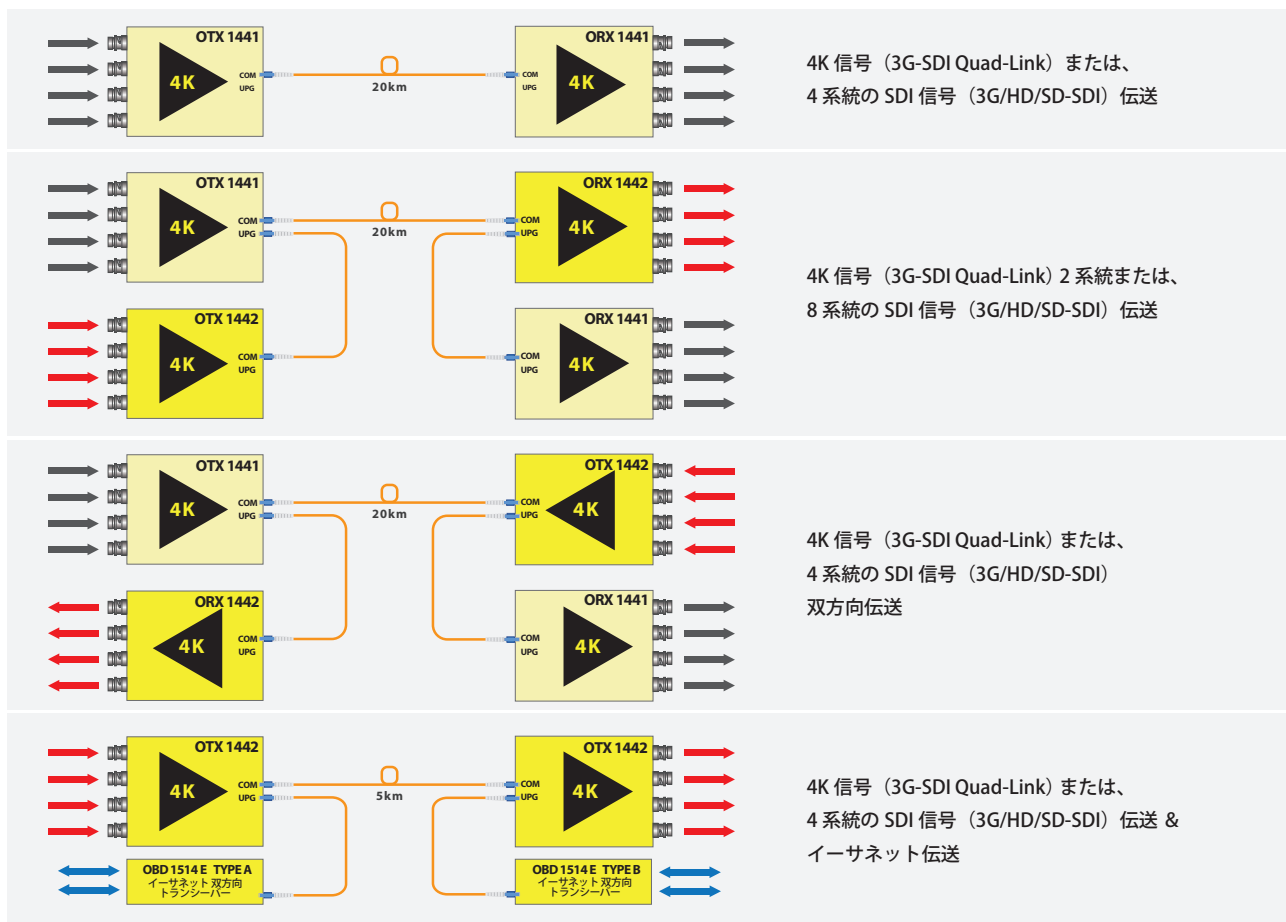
OTX 1441
4K
COM
UPG
20km
ORX 1441
4K
COM
UPG

4K 信号（3G-SDI Quad-Link）または、
4 系統の SDI 信号（3G/HD/SD-SDI）伝送

OTX 1441
4K
COM
UPG
20km
ORX 1442
4K
COM
UPG
OTX 1442
4K
COM
UPG
ORX 1441
4K
COM
UPG

4K 信号（3G-SDI Quad-Link）2 系統または、
8 系統の SDI 信号（3G/HD/SD-SDI）伝送

OTX 1441
4K
COM
UPG
20km
OTX 1442
4K
COM
UPG
ORX 1442
4K
COM
UPG
ORX 1441
4K
COM
UPG

4K 信号（3G-SDI Quad-Link）または、
4 系統の SDI 信号（3G/HD/SD-SDI）
双方向伝送

OTX 1442
4K
COM
UPG
5km
OTX 1442
4K
COM
UPG
OBD 1514 E TYPE A
イーサネット 双方向
トランシーバー
OBD 1514 E TYPE B
イーサネット 双方向
トランシーバー

4K 信号（3G-SDI Quad-Link）または、
4 系統の SDI 信号（3G/HD/SD-SDI）伝送 &
イーサネット伝送